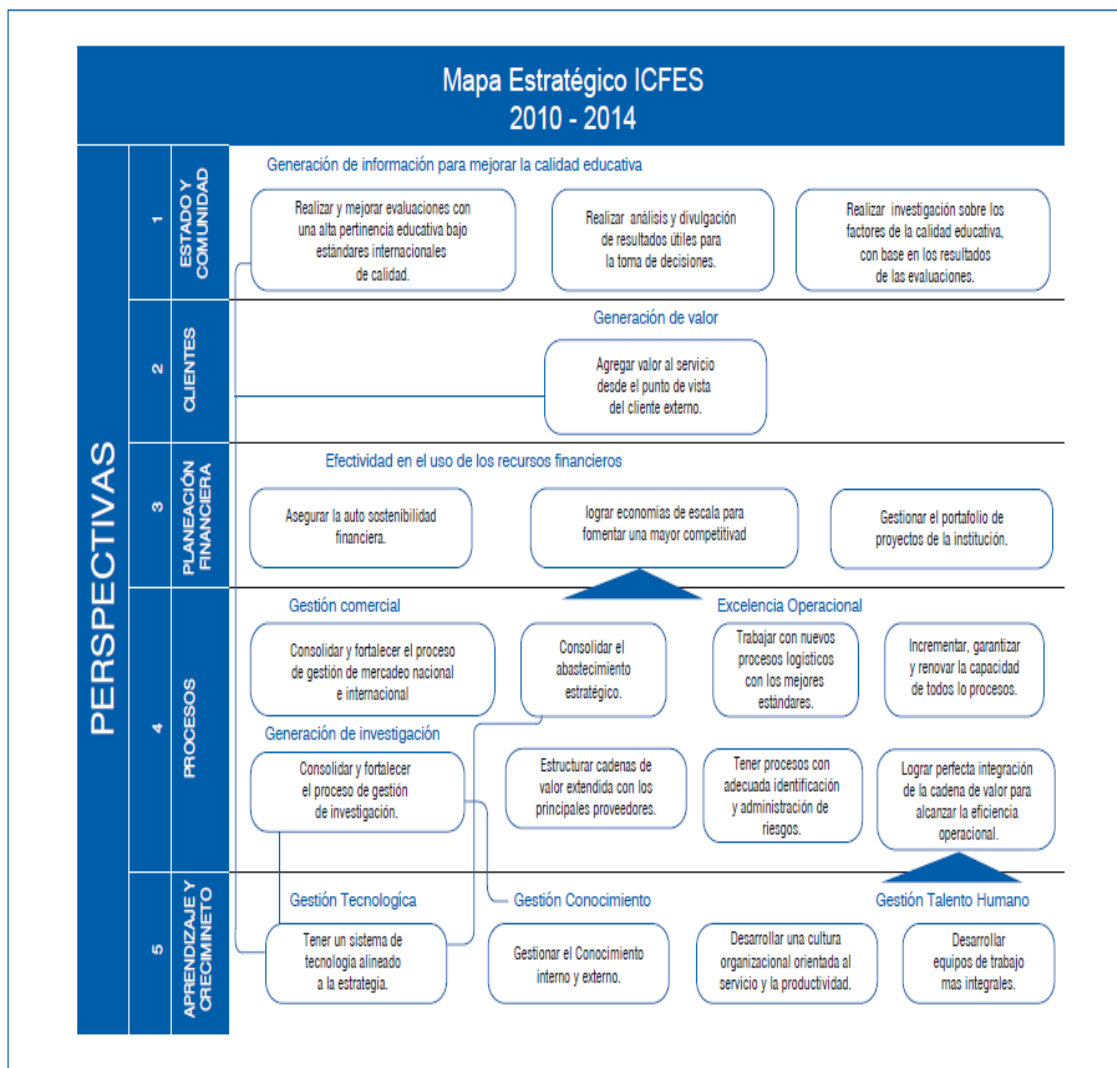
Mapa Estratégico ICFES
2010 - 2014

PERSPECTIVAS

1 ESTADO Y COMUNIDAD

Generación de información para mejorar la calidad educativa

Realizar y mejorar evaluaciones con una alta pertinencia educativa bajo estándares internacionales de calidad.

Realizar análisis y divulgación de resultados útiles para la toma de decisiones.

Realizar investigación sobre los factores de la calidad educativa, con base en los resultados de las evaluaciones.

2 CLIENTES

Generación de valor

Agregar valor al servicio desde el punto de vista del cliente externo.

3 PLANEACIÓN FINANCIERA

Efectividad en el uso de los recursos financieros

Asegurar la auto sostenibilidad financiera.

lograr economías de escala para fomentar una mayor competitividad

Gestionar el portafolio de proyectos de la institución.

4 PROCESOS

Gestión comercial

Excelencia Operacional

Consolidar y fortalecer el proceso de gestión de mercadeo nacional e internacional

Consolidar el abastecimiento estratégico.

Trabajar con nuevos procesos logísticos con los mejores estándares.

Incrementar, garantizar y renovar la capacidad de todos lo procesos.

Generación de investigación

Consolidar y fortalecer el proceso de gestión de investigación.

Estructurar cadenas de valor extendida con los principales proveedores.

Tener procesos con adecuada identificación y administración de riesgos.

Lograr perfecta integración de la cadena de valor para alcanzar la eficiencia operacional.

5 APRENDIZAJE Y CRECIMINETO

Gestión Tecnologíca

Gestión Conocimiento

Gestión Talento Humano

Tener un sistema de tecnología alineado a la estrategia.

Gestionar el Conocimiento interno y externo.

Desarrollar una cultura organizacional orientada al servicio y la productividad.

Desarrollar equipos de trabajo mas integrales.